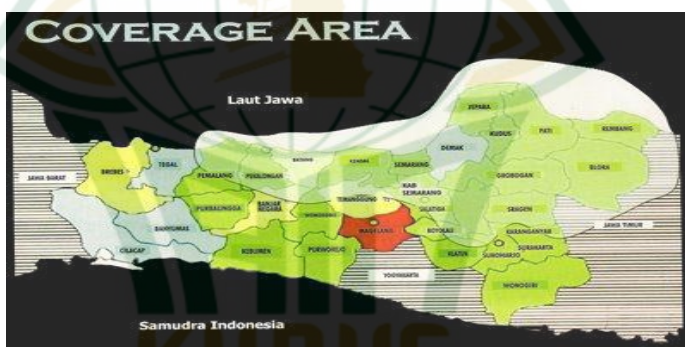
COVERAGE AREA

Laut Jawa

JEPARA

KUDUS

PATI

REMBANG

DEMAK

BLORA

BATANG

KENDAL

SEMARANG

GROBOGAN

BREBES

TEGAL

PEMALANG

PEKALONGAN

JAWA BARAT

KAB SEMARANG

SALATIGA

SRAGEN

JAWA TIMUR

PURBALINGGA

BANJARNEGARA

TEMANGGUNG

WONOSOBO

BANYUMAS

BOYOLALI

KARANGANYAR

CILACAP

KEBUMEN

PURWOREJO

MAGELANG

KLATEN

SUKOHARJO

SURAKARTA

YOGYAKARTA

WONOGIRI

Samudra Indonesia